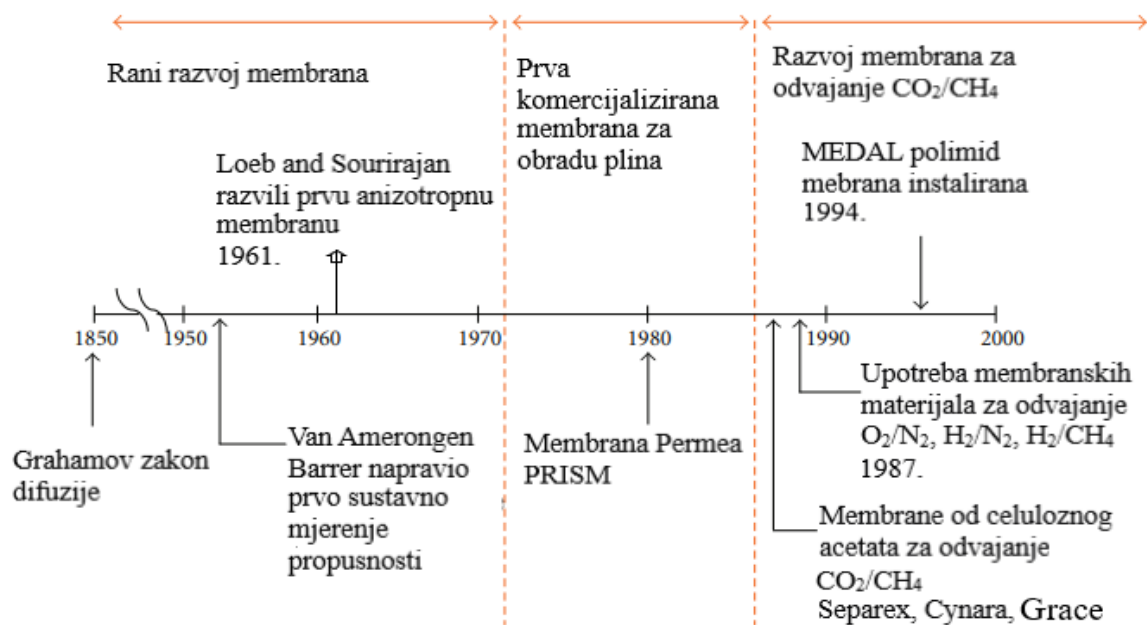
Rani razvoj membrana

Prva komercijalizirana membrana za obradu plina

Razvoj membrana za odvajanje $CO_2/CH_4$

Loeb and Sourirajan razvili prvu anizotropnu membranu 1961.

MEDAL polimid mebrana instalirana 1994.

1850 1950 1960 1970 1980 1990 2000

Grahamov zakon difuzije

Van Amerongen Barrer napravio prvo sustavno mjerenje propusnosti

Membrana Permea PRISM

Upotreba membranskih materijala za odvajanje $O_2/N_2$, $H_2/N_2$, $H_2/CH_4$ 1987.

Membrane od celuloznog acetata za odvajanje $CO_2/CH_4$ Separex, Cynara, Grace